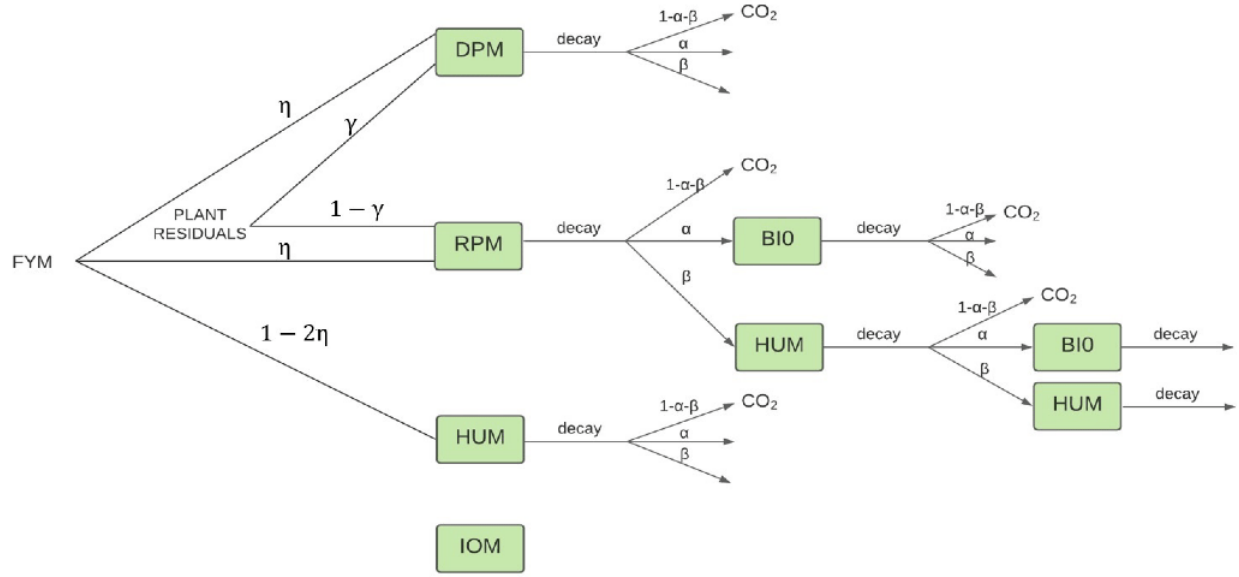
DPM
decay
1-α-β
$CO_2$
α
β

η
γ

PLANT RESIDUALS
$1-\gamma$

FYM
η

RPM
decay
1-α-β
$CO_2$
α
β

BI0
decay
1-α-β
$CO_2$
α
β

$1-2\eta$

HUM
decay
1-α-β
$CO_2$
α
β

BI0
decay

HUM
decay

HUM
decay
1-α-β
$CO_2$
α
β

IOM